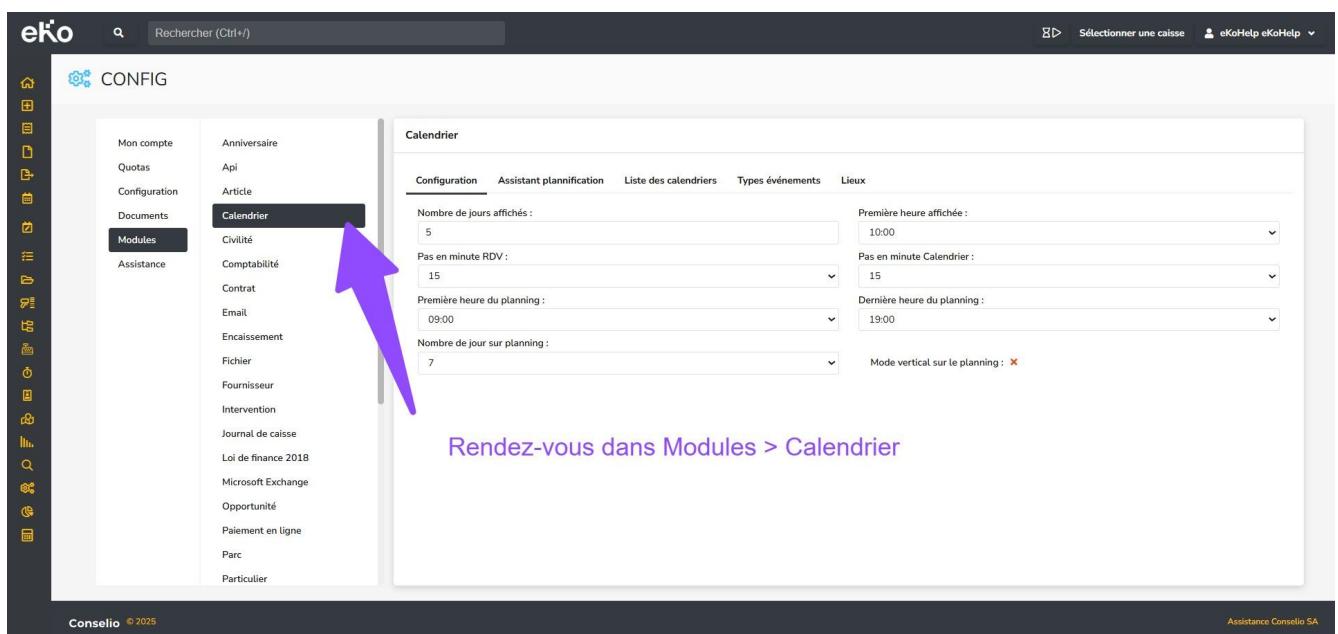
eKo Rechercher (Ctrl+/) Sélectionner une caisse eKoHelp eKoHelp

CONFIG

Mon compte
Quotas
Configuration
Documents
Modules
Assistance

Anniversaire
Api
Article
Calendrier
Civilité
Comptabilité
Contrat
Email
Encaissement
Fichier
Fournisseur
Intervention
Journal de caisse
Loi de finance 2018
Microsoft Exchange
Opportunité
Paiement en ligne
Parc
Particulier

Calendrier

Configuration Assistant plannification Liste des calendriers Types événements Lieux

Nombre de jours affichés :
5
Première heure affichée :
10:00
Pas en minute RDV :
15
Pas en minute Calendrier :
15
Première heure du planning :
09:00
Dernière heure du planning :
19:00
Nombre de jour sur planning :
7
Mode vertical sur le planning : ✖

Rendez-vous dans Modules > Calendrier

Conselio © 2025
Assistance Conselio SA